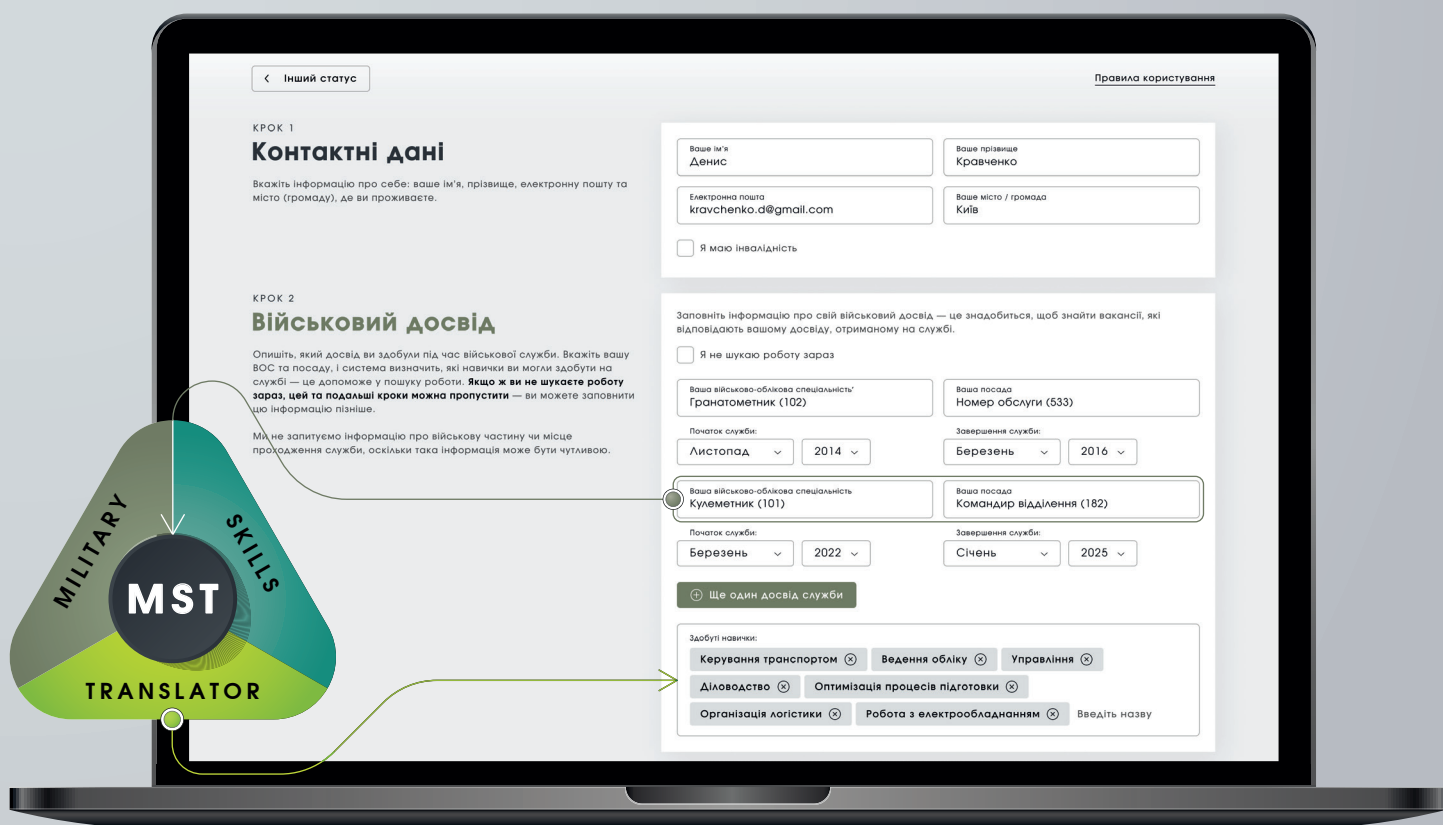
< Інший статус

Правила користування

КРОК 1

Контактні дані

Вкажіть інформацію про себе: ваше ім'я, прізвище, електронну пошту та місто (громаду), де ви проживаєте.

Ваше ім'я
Денис

Ваше прізвище
Кравченко

Електронна пошта
kravchenko.d@gmail.com

Ваше місто / громада
Київ

Я маю інвалідність

КРОК 2

Військовий досвід

Опишіть, який досвід ви здобули під час військової служби. Вкажіть вашу ВОС та посаду, і система визначить, які навички ви могли здобути на службі — це допоможе у пошуку роботи. **Якщо ж ви не шукаєте роботу зараз, цей та подальші кроки можна пропустити** — ви можете заповнити цю інформацію пізніше.

Ми не запитуємо інформацію про військову частину чи місце проходження служби, оскільки така інформація може бути чутливою.

Заповніть інформацію про свій військовий досвід — це знадобиться, щоб знайти вакансії, які відповідають вашому досвіду, отриманому на службі.

Я не шукаю роботу зараз

Ваша військово-облікова спеціальність*
Гранатометник (102)

Ваша посада
Номер обслуги (533)

Початок служби:
Листопад
2014

Завершення служби:
Березень
2016

Ваша військово-облікова спеціальність
Кулеметник (101)

Ваша посада
Командир відділення (182)

Початок служби:
Березень
2022

Завершення служби:
Січень
2025

Ще один досвід служби

Здобуті навички:
Керування транспортом
Ведення обліку
Управління
Діловодство
Оптимізація процесів підготовки
Організація логістики
Робота з електрообладнанням
Введіть назву

MILITARY SKILLS TRANSLATOR
MST